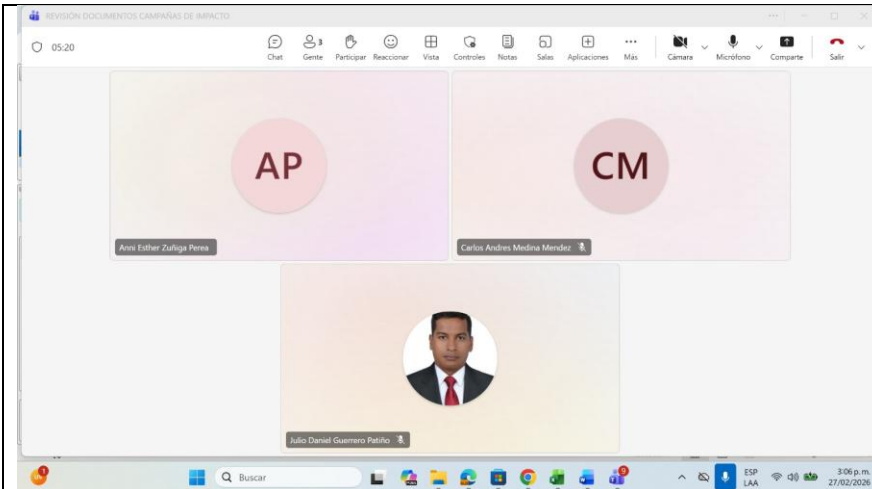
REVISIÓN DOCUMENTOS CAMPAÑAS DE IMPACTO

05:20

Chat Gente 3 Participar Reaccionar Vista Controles Notas Salas Aplicaciones Más Cámara Micrófono Compartir Salir

AP

CM

Anni Esther Zuñiga Perea

Carlos Andres Medina Mendez

Julio Daniel Guerrero Patiño

Buscar

ESP LAA

3:06 p. m. 27/02/2026